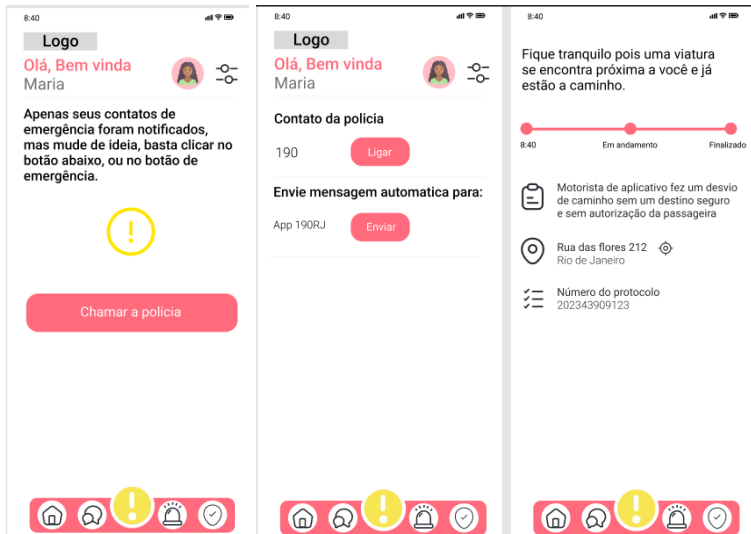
8:40

Logo

Olá, Bem vinda
Maria

Apenas seus contatos de emergência foram notificados, mas mude de ideia, basta clicar no botão abaixo, ou no botão de emergência.

!

Chamar a policia

8:40

Logo

Olá, Bem vinda
Maria

Contato da policia

190

Ligar

Envie mensagem automatica para:

App 190RJ

Enviar

8:40

Fique tranquilo pois uma viatura se encontra próxima a você e já estão a caminho.

8:40

Em andamento

Finalizado

Motorista de aplicativo fez um desvio de caminho sem um destino seguro e sem autorização da passageira

Rua das flores 212
Rio de Janeiro

Número do protocolo
202343909123